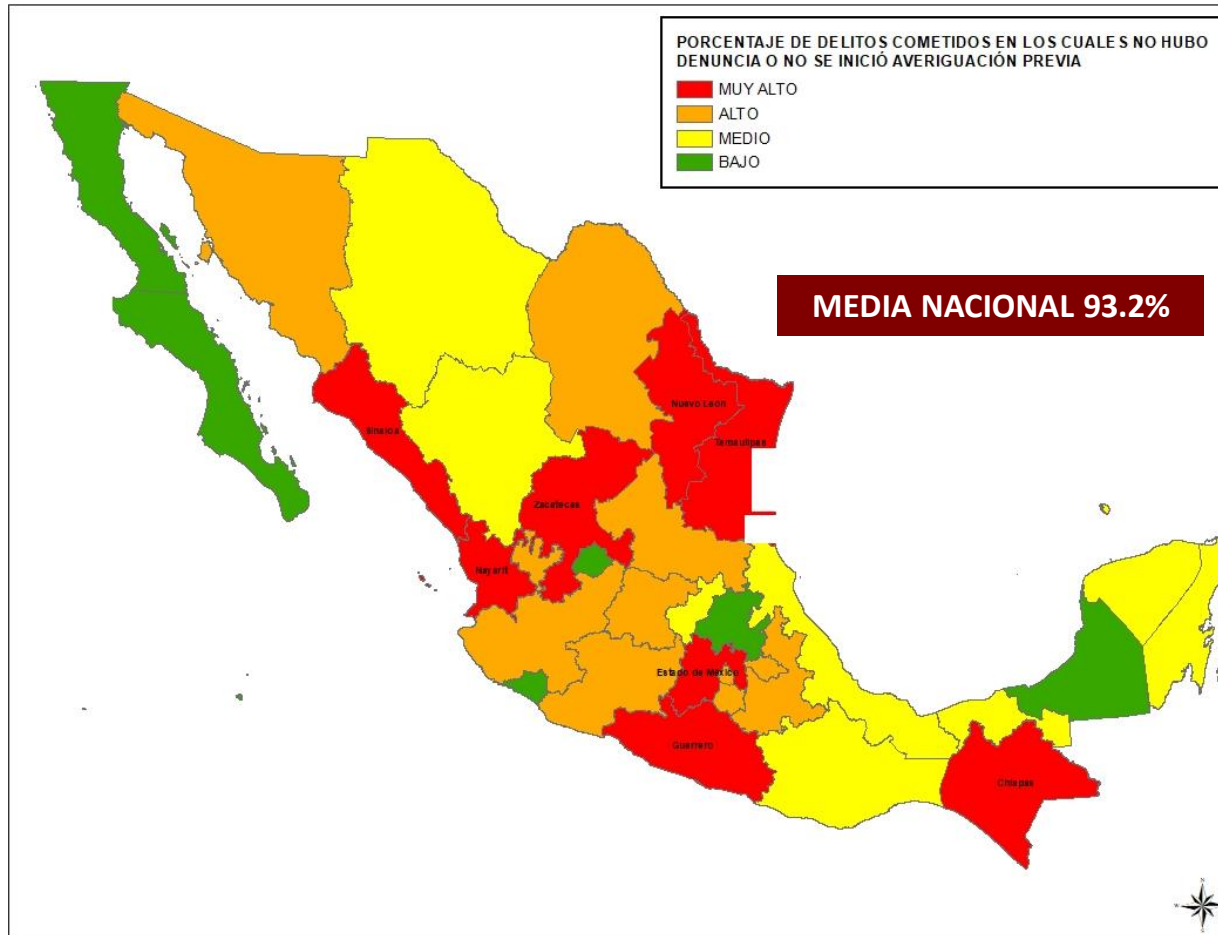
PORCENTAJE DE DELITOS COMETIDOS EN LOS CUALES NO HUBO DENUNCIA O NO SE INICIÓ AVERIGUACIÓN PREVIA
MUY ALTO
ALTO
MEDIO
BAJO

MEDIA NACIONAL 93.2%

Nuevo León
Tamaulipas
Sinaloa
Zacatecas
Nayarit
Estado de México
Guerrero
Chiapas